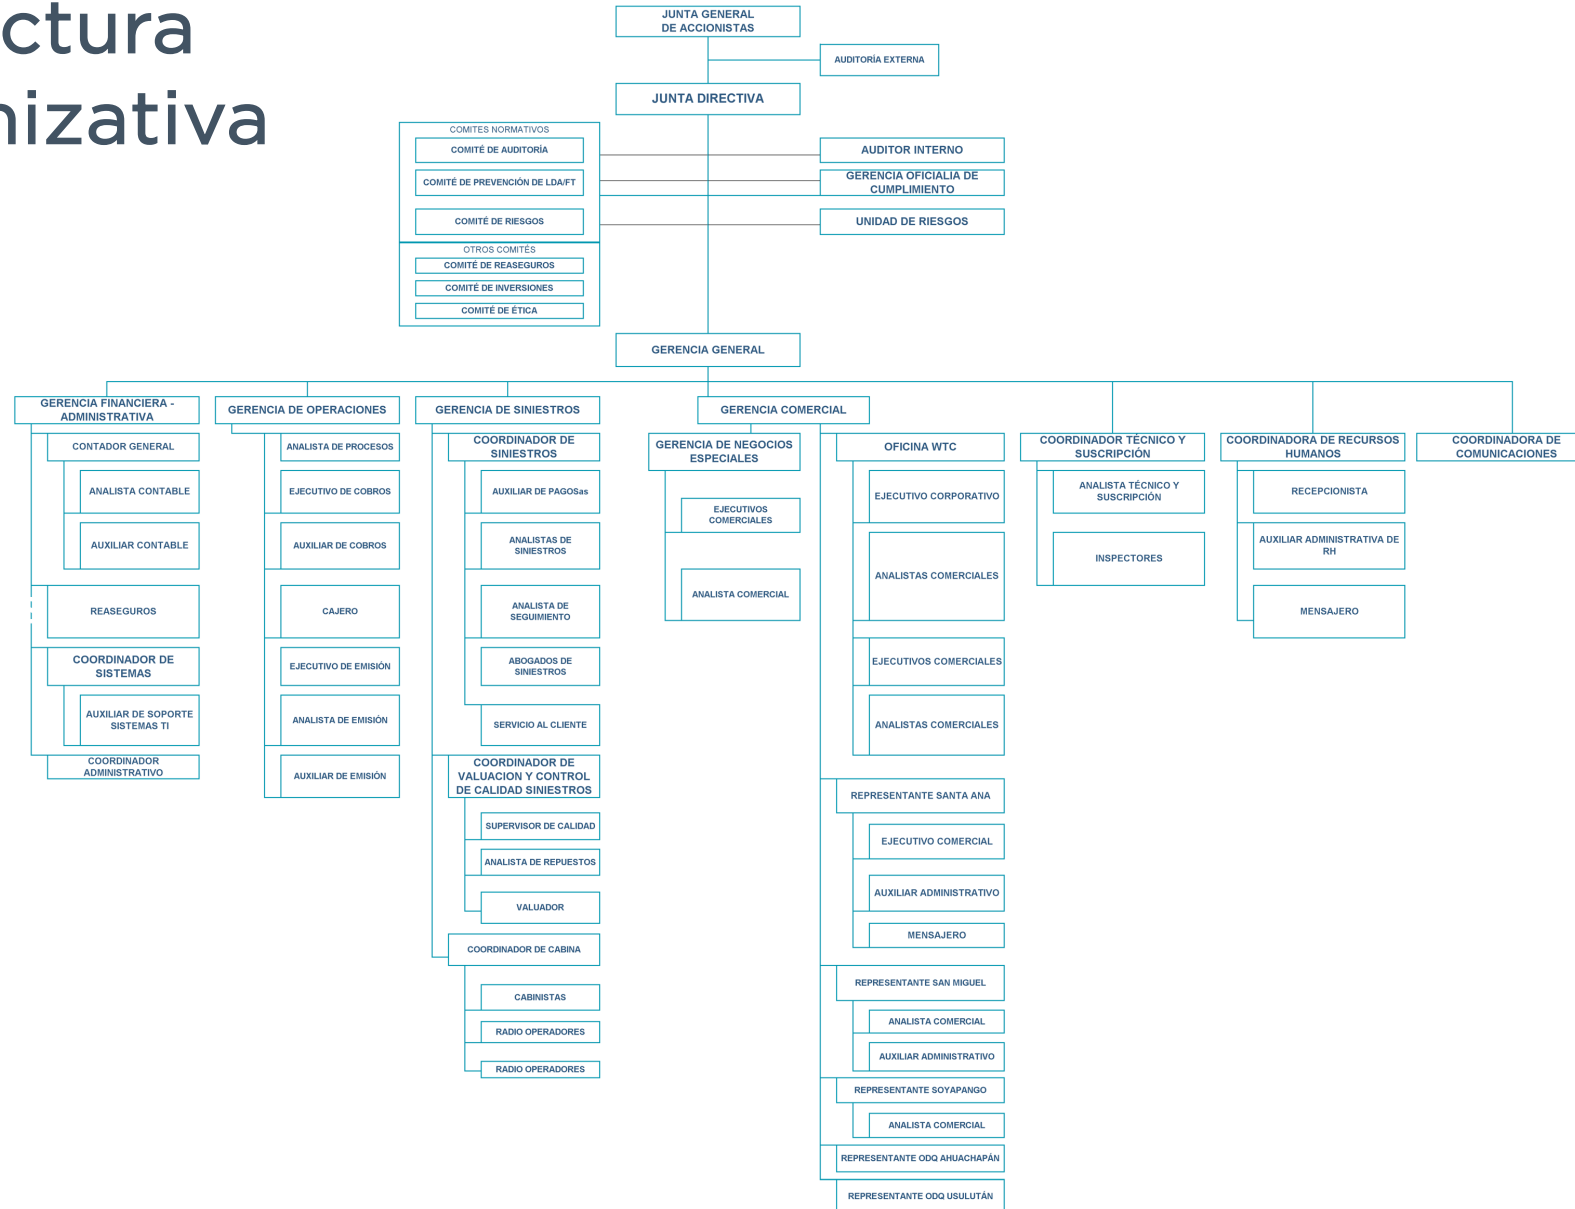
ctura
nizativa

JUNTA GENERAL DE ACCIONISTAS

AUDITORÍA EXTERNA

JUNTA DIRECTIVA

COMITES NORMATIVOS
COMITÉ DE AUDITORÍA
COMITÉ DE PREVENCIÓN DE LDA/FT
COMITÉ DE RIESGOS

OTROS COMITÉS
COMITÉ DE REASEGUROS
COMITÉ DE INVERSIONES
COMITÉ DE ÉTICA

AUDITOR INTERNO
GERENCIA OFICIALIA DE CUMPLIMIENTO
UNIDAD DE RIESGOS

GERENCIA GENERAL

GERENCIA FINANCIERA - ADMINISTRATIVA
CONTADOR GENERAL
ANALISTA CONTABLE
AUXILIAR CONTABLE
REASEGUROS
COORDINADOR DE SISTEMAS
AUXILIAR DE SOPORTE SISTEMAS TI
COORDINADOR ADMINISTRATIVO

GERENCIA DE OPERACIONES
ANALISTA DE PROCESOS
EJECUTIVO DE COBROS
AUXILIAR DE COBROS
CAJERO
EJECUTIVO DE EMISIÓN
ANALISTA DE EMISIÓN
AUXILIAR DE EMISIÓN

GERENCIA DE SINIESTROS
COORDINADOR DE SINIESTROS
AUXILIAR DE PAGOSas
ANALISTAS DE SINIESTROS
ANALISTA DE SEGUIMIENTO
ABOGADOS DE SINIESTROS
SERVICIO AL CLIENTE
COORDINADOR DE VALUACION Y CONTROL DE CALIDAD SINIESTROS
SUPERVISOR DE CALIDAD
ANALISTA DE REPUESTOS
VALUADOR
COORDINADOR DE CABINA
CABINISTAS
RADIO OPERADORES
RADIO OPERADORES

GERENCIA COMERCIAL
GERENCIA DE NEGOCIOS ESPECIALES
EJECUTIVOS COMERCIALES
ANALISTA COMERCIAL
OFICINA WTC
EJECUTIVO CORPORATIVO
ANALISTAS COMERCIALES
EJECUTIVOS COMERCIALES
ANALISTAS COMERCIALES
REPRESENTANTE SANTA ANA
EJECUTIVO COMERCIAL
AUXILIAR ADMINISTRATIVO
MENSAJERO
REPRESENTANTE SAN MIGUEL
ANALISTA COMERCIAL
AUXILIAR ADMINISTRATIVO
REPRESENTANTE SOYAPANGO
ANALISTA COMERCIAL
REPRESENTANTE ODQ AHUACHAPÁN
REPRESENTANTE ODQ USULUTÁN

COORDINADOR TÉCNICO Y SUSCRIPCIÓN
ANALISTA TÉCNICO Y SUSCRIPCIÓN
INSPECTORES

COORDINADORA DE RECURSOS HUMANOS
RECEPCIONISTA
AUXILIAR ADMINISTRATIVA DE RH
MENSAJERO

COORDINADORA DE COMUNICACIONES